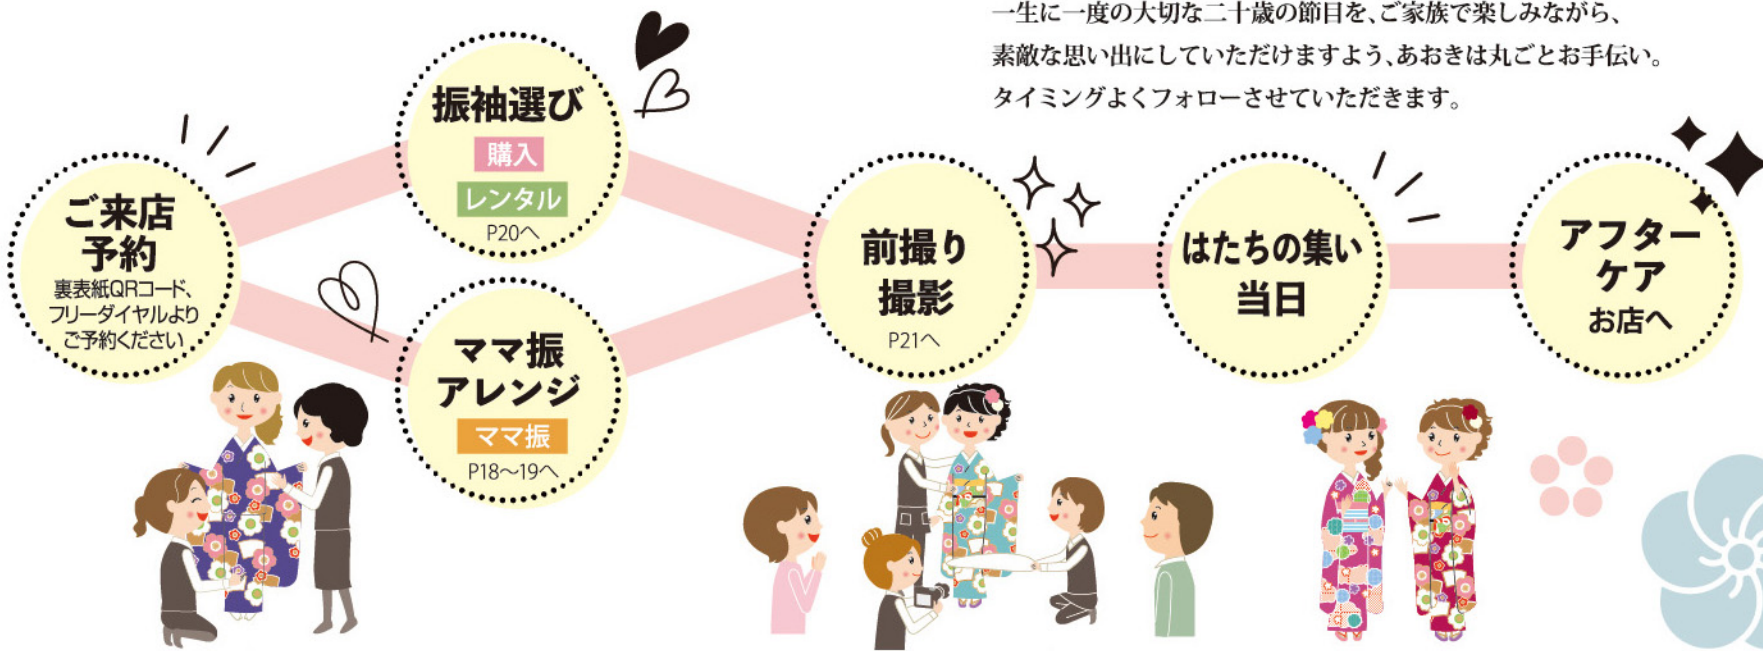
一生に一度の大切な二十歳の節目を、ご家族で楽しみながら、
素敵な思い出にしていただけますよう、あおきは丸ごとお手伝い。
タイミングよくフォローさせていただきます。

ご来店予約
裏表紙QRコード、フリーダイヤルよりご予約ください

振袖選び
購入
レンタル
P20へ

ママ振アレンジ
ママ振
P18〜19へ

前撮り撮影
P21へ

はたちの集い当日

アフターケア
お店へ